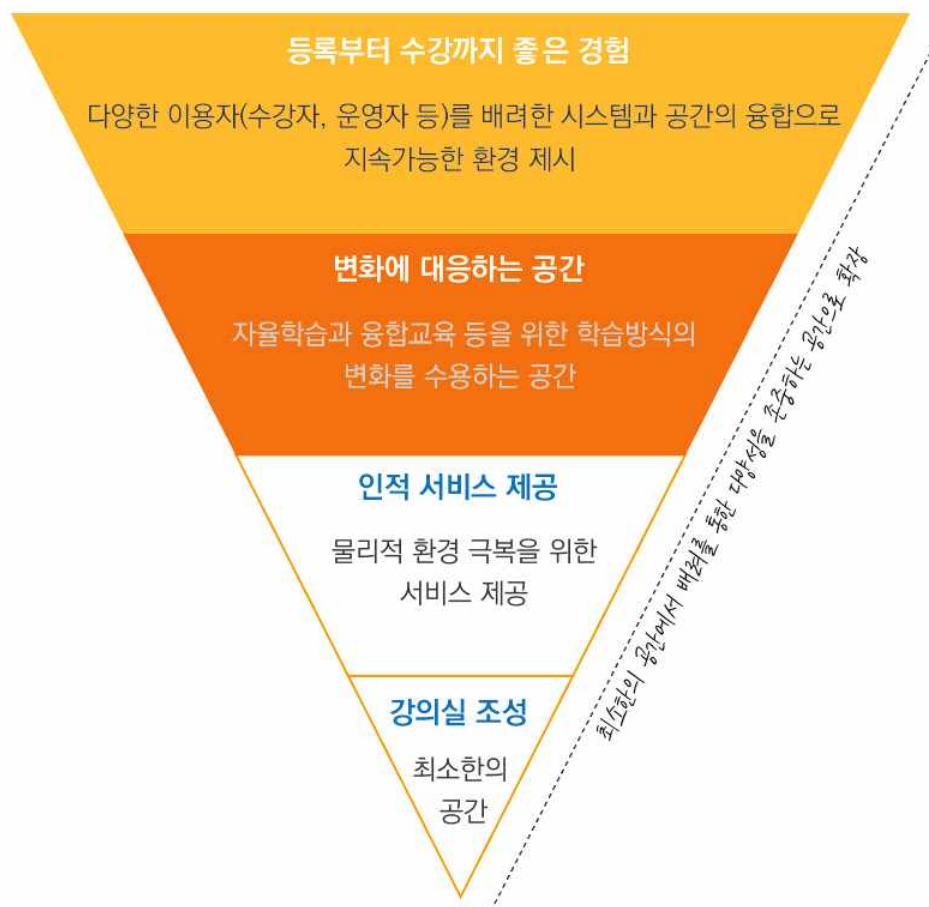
등록부터 수강까지 좋은 경험

다양한 이용자(수강자, 운영자 등)를 배려한 시스템과 공간의 융합으로 지속가능한 환경 제시

변화에 대응하는 공간

자율학습과 융합교육 등을 위한 학습방식의 변화를 수용하는 공간

인적 서비스 제공

물리적 환경 극복을 위한 서비스 제공

강의실 조성

최소한의 공간

최소한의 공간에서 배려를 통한 다양성을 존중하는 공간으로 확장